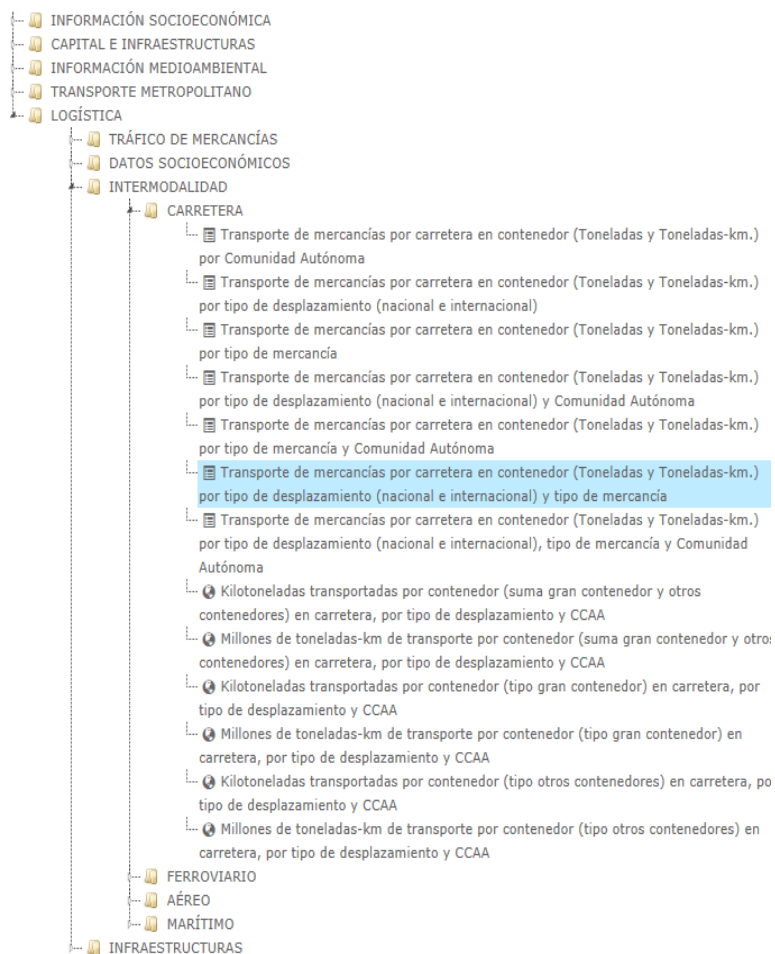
INFORMACIÓN SOCIOECONÓMICA
CAPITAL E INFRAESTRUCTURAS
INFORMACIÓN MEDIOAMBIENTAL
TRANSPORTE METROPOLITANO
LOGÍSTICA
TRÁFICO DE MERCANCÍAS
DATOS SOCIOECONÓMICOS
INTERMODALIDAD
CARRETERA
Transporte de mercancías por carretera en contenedor (Toneladas y Toneladas-km.) por Comunidad Autónoma
Transporte de mercancías por carretera en contenedor (Toneladas y Toneladas-km.) por tipo de desplazamiento (nacional e internacional)
Transporte de mercancías por carretera en contenedor (Toneladas y Toneladas-km.) por tipo de mercancía
Transporte de mercancías por carretera en contenedor (Toneladas y Toneladas-km.) por tipo de desplazamiento (nacional e internacional) y Comunidad Autónoma
Transporte de mercancías por carretera en contenedor (Toneladas y Toneladas-km.) por tipo de mercancía y Comunidad Autónoma
Transporte de mercancías por carretera en contenedor (Toneladas y Toneladas-km.) por tipo de desplazamiento (nacional e internacional) y tipo de mercancía
Transporte de mercancías por carretera en contenedor (Toneladas y Toneladas-km.) por tipo de desplazamiento (nacional e internacional), tipo de mercancía y Comunidad Autónoma
Kilotoneladas transportadas por contenedor (suma gran contenedor y otros contenedores) en carretera, por tipo de desplazamiento y CCAA
Millones de toneladas-km de transporte por contenedor (suma gran contenedor y otros contenedores) en carretera, por tipo de desplazamiento y CCAA
Kilotoneladas transportadas por contenedor (tipo gran contenedor) en carretera, por tipo de desplazamiento y CCAA
Millones de toneladas-km de transporte por contenedor (tipo gran contenedor) en carretera, por tipo de desplazamiento y CCAA
Kilotoneladas transportadas por contenedor (tipo otros contenedores) en carretera, po tipo de desplazamiento y CCAA
Millones de toneladas-km de transporte por contenedor (tipo otros contenedores) en carretera, por tipo de desplazamiento y CCAA
FERROVIARIO
AÉREO
MARÍTIMO
INFRAESTRUCTURAS